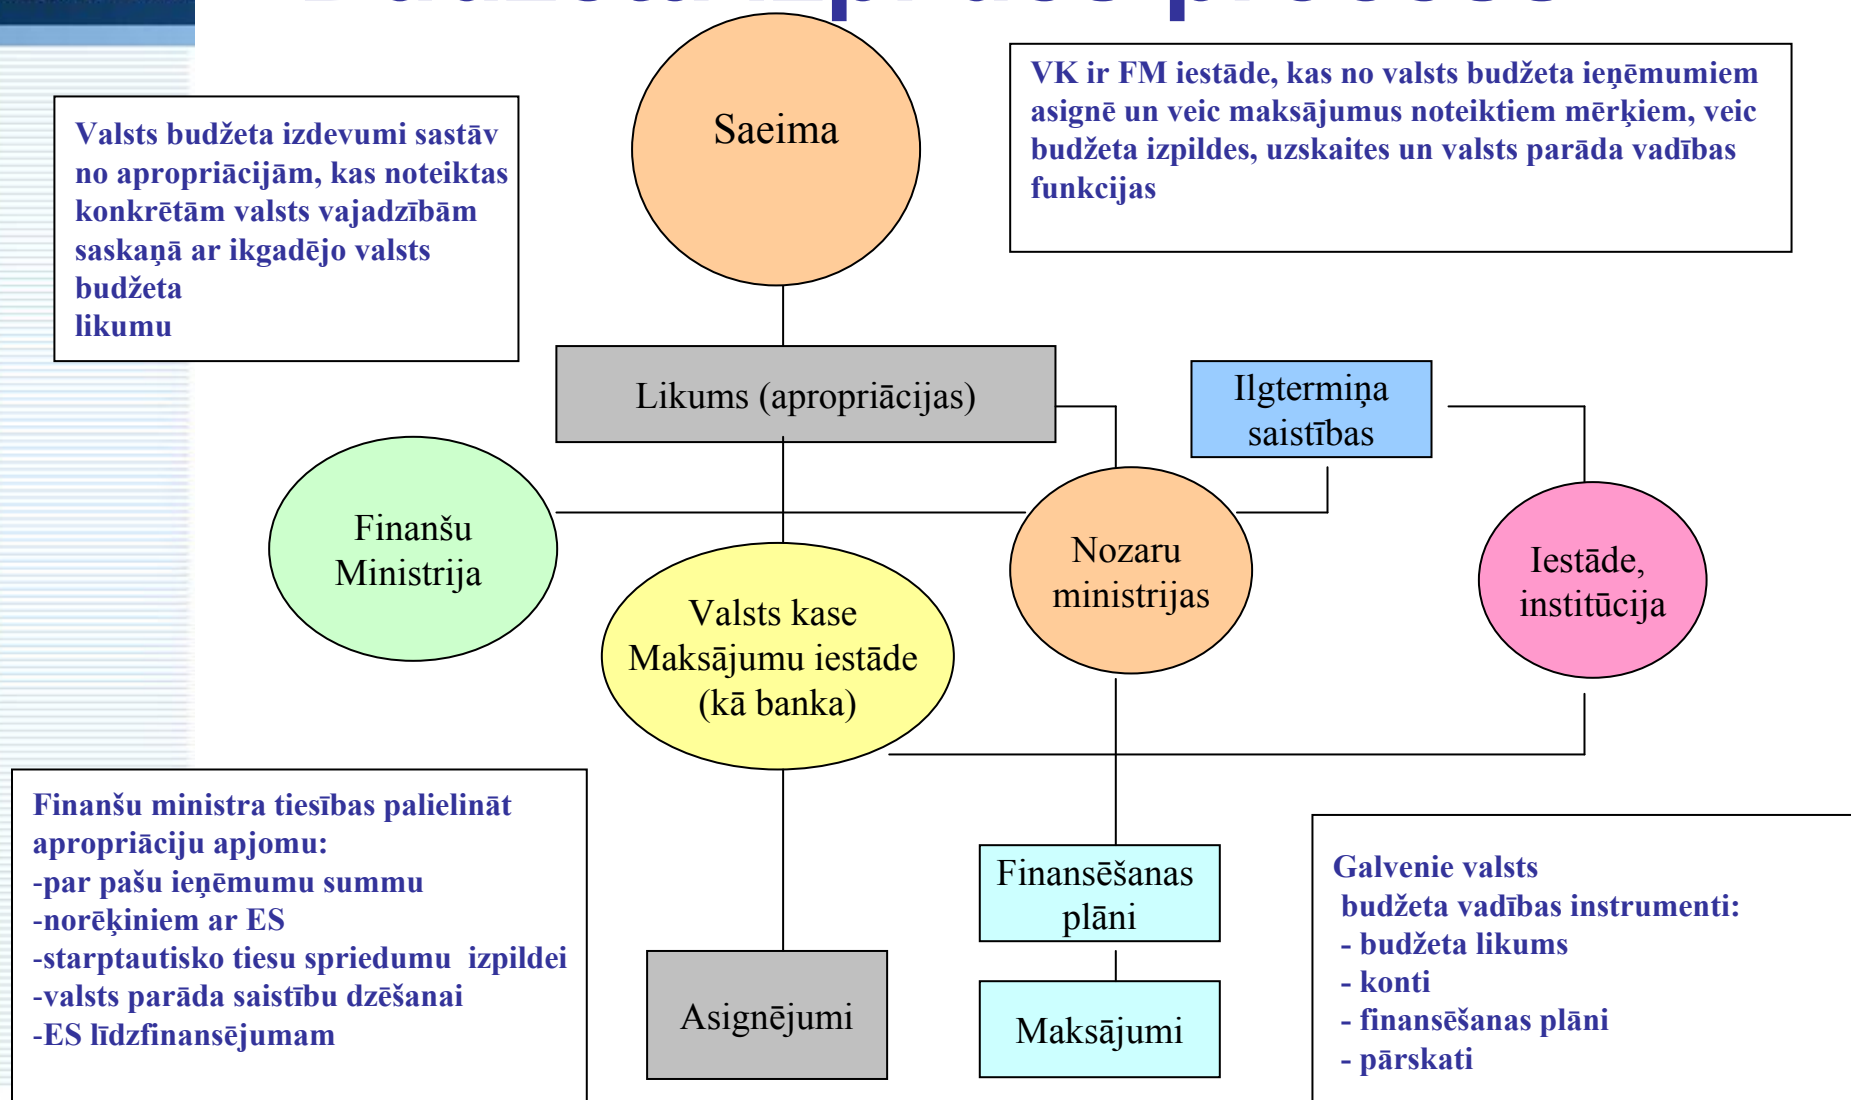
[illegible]

Valsts budžeta izdevumi sastāv no apropriācijām, kas noteiktas konkrētām valsts vajadzībām saskaņā ar ikgadējo valsts budžeta likumu

Saeima

VK ir FM iestāde, kas no valsts budžeta ieņēmumiem asignē un veic maksājumus noteiktiem mērķiem, veic budžeta izpildes, uzskaites un valsts parāda vadības funkcijas

Likums (apropriācijas)

Ilgtermiņa saistības

Finanšu Ministrija

Nozaru ministrijas

Iestāde, institūcija

Valsts kase Maksājumu iestāde (kā banka)

Finanšu ministra tiesības palielināt apropriāciju apjomu:
-par pašu ieņēmumu summu
-norēķiniem ar ES
-starptautisko tiesu spriedumu izpildei
-valsts parāda saistību dzēšanai
-ES līdzfinansējumam

Finansēšanas plāni

Asignējumi

Maksājumi

Galvenie valsts budžeta vadības instrumenti:
- budžeta likums
- konti
- finansēšanas plāni
- pārskati